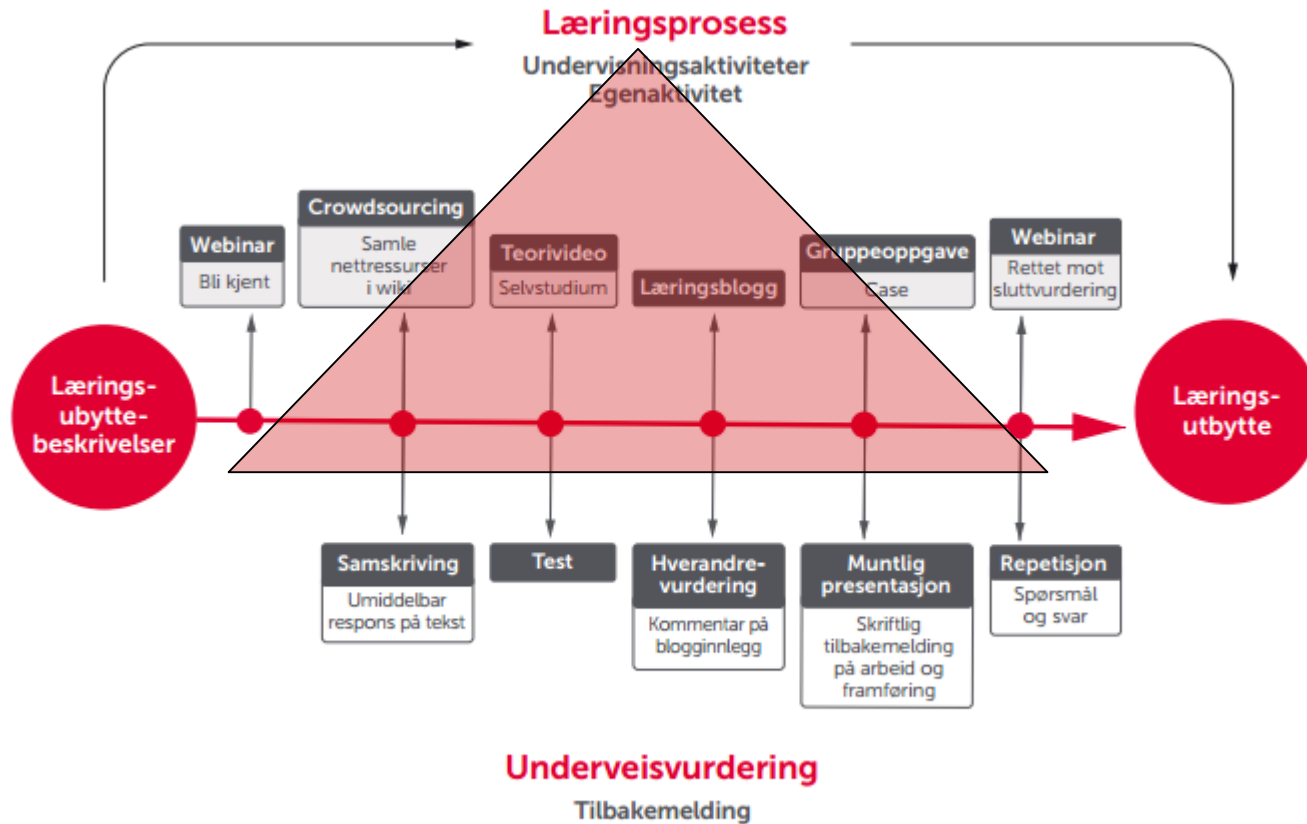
Læringsprosess
Undervisningsaktiviteter
Egenaktivitet

Webinar
Bli kjent

Crowdsourcing
Samle nettressurser i wiki

Teorivideo
Selvstudium

Læringsblogg

Gruppeoppgave
Case

Webinar
Rettet mot sluttvurdering

Læringsutbyttebeskrivelser

Læringsutbytte

Samskriving
Umiddelbar respons på tekst

Test

Hverandrevurdering
Kommentar på blogginnlegg

Muntlig presentasjon
Skriftlig tilbakemelding på arbeid og framføring

Repetisjon
Spørsmål og svar

Underveisvurdering
Tilbakemelding